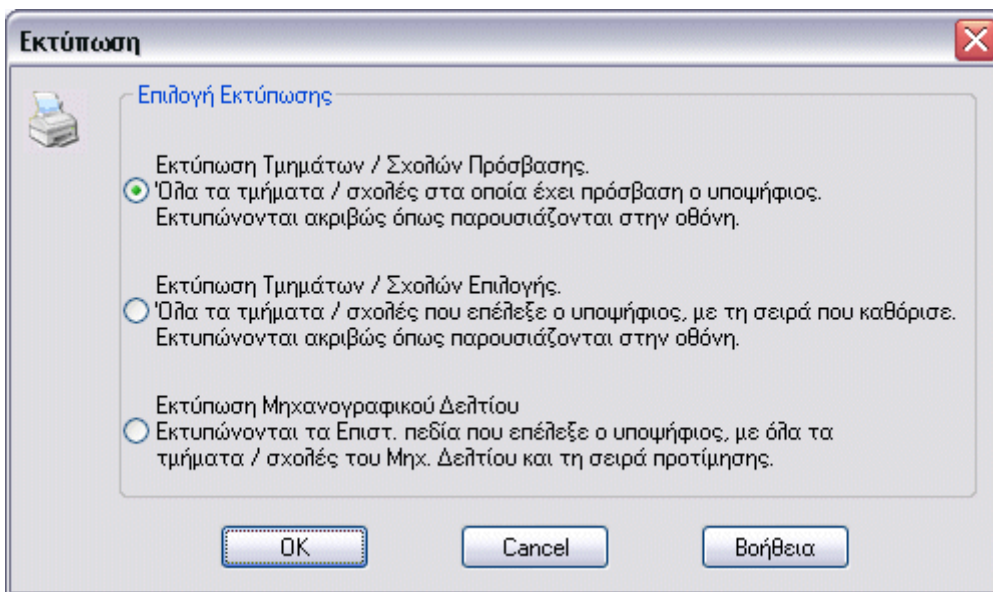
Εκτύπωση

Επιλογή Εκτύπωσης

Εκτύπωση Τμημάτων / Σχολών Πρόσβασης.
Όλα τα τμήματα / σχολές στα οποία έχει πρόσβαση ο υποψήφιος.
Εκτυπώνονται ακριβώς όπως παρουσιάζονται στην οθόνη.

Εκτύπωση Τμημάτων / Σχολών Επιλογής.
Όλα τα τμήματα / σχολές που επέλεξε ο υποψήφιος, με τη σειρά που καθόρισε.
Εκτυπώνονται ακριβώς όπως παρουσιάζονται στην οθόνη.

Εκτύπωση Μηχανογραφικού Δελτίου
Εκτυπώνονται τα Επιστ. πεδία που επέλεξε ο υποψήφιος, με όλα τα τμήματα / σχολές του Μηχ. Δελτίου και τη σειρά προτίμησης.

OK
Cancel
Βοήθεια